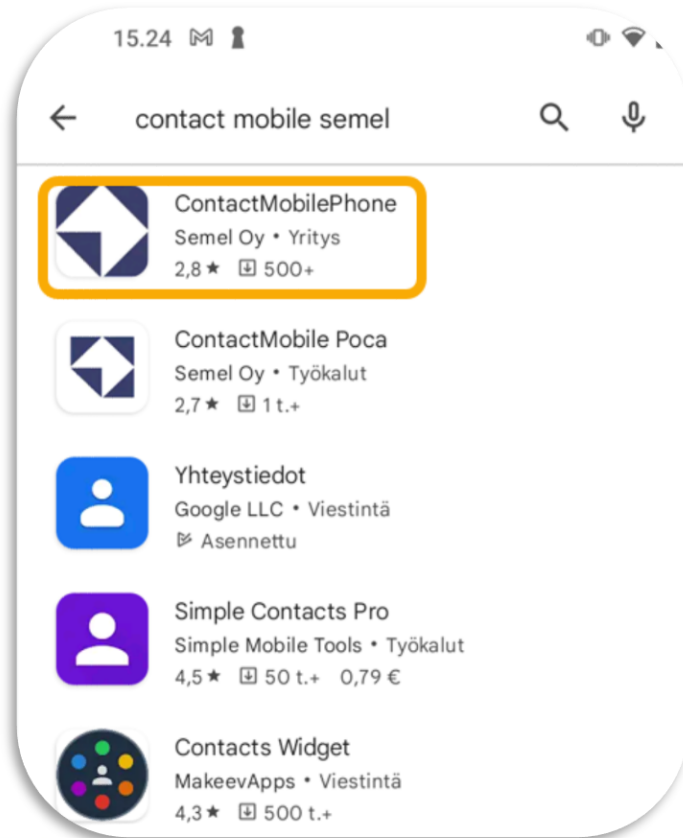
15.24

contact mobile semel

ContactMobilePhone
Semel Oy • Yritys
2,8 ★ 500+

ContactMobile Poca
Semel Oy • Työkalut
2,7 ★ 1 t.+

Yhteystiedot
Google LLC • Viestintä
Asennettu

Simple Contacts Pro
Simple Mobile Tools • Työkalut
4,5 ★ 50 t.+ 0,79 €

Contacts Widget
MakeevApps • Viestintä
4,3 ★ 500 t.+